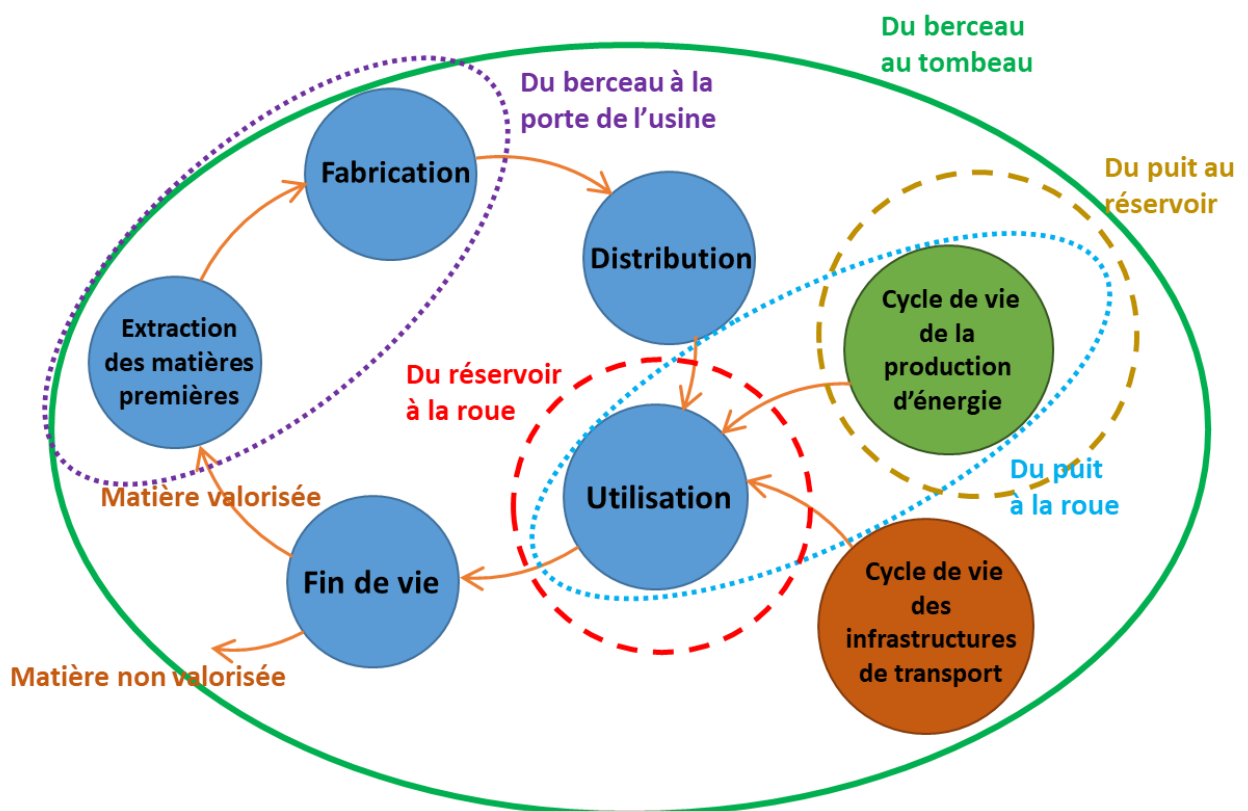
Du berceau au tombeau

Du berceau à la porte de l'usine

Fabrication

Distribution

Du puit au réservoir

Extraction des matières premières

Cycle de vie de la production d'énergie

Du réservoir à la roue

Utilisation

Du puit à la roue

Matière valorisée

Fin de vie

Cycle de vie des infrastructures de transport

Matière non valorisée